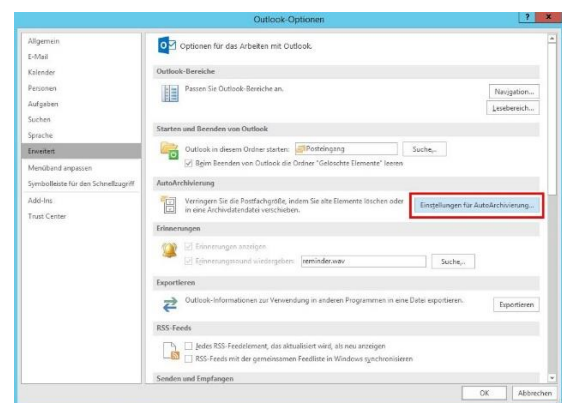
Outlook-Optionen

? x

Allgemein
E-Mail
Kalender
Personen
Aufgaben
Suchen
Sprache
Erweitert
Menüband anpassen
Symbolleiste für den Schnellzugriff
Add-Ins
Trust Center

Optionen für das Arbeiten mit Outlook.

Outlook-Bereiche

Passen Sie Outlook-Bereiche an.

Navigation...

Lesebereich...

Starten und Beenden von Outlook

Outlook in diesem Ordner starten: Posteingang

Suche...

Beim Beenden von Outlook die Ordner "Gelöschte Elemente" leeren

AutoArchivierung

Verringern Sie die Postfachgröße, indem Sie alte Elemente löschen oder in eine Archivdatendatei verschieben.

Einstellungen für AutoArchivierung...

Erinnerungen

Erinnerungen anzeigen

Erinnerungssound wiedergeben: reminder.wav

Suche...

Exportieren

Outlook-Informationen zur Verwendung in anderen Programmen in eine Datei exportieren.

Exportieren

RSS-Feeds

Jedes RSS-Feedelement, das aktualisiert wird, als neu anzeigen

RSS-Feeds mit der gemeinsamen Feedliste in Windows synchronisieren

Senden und Empfangen

OK

Abbrechen